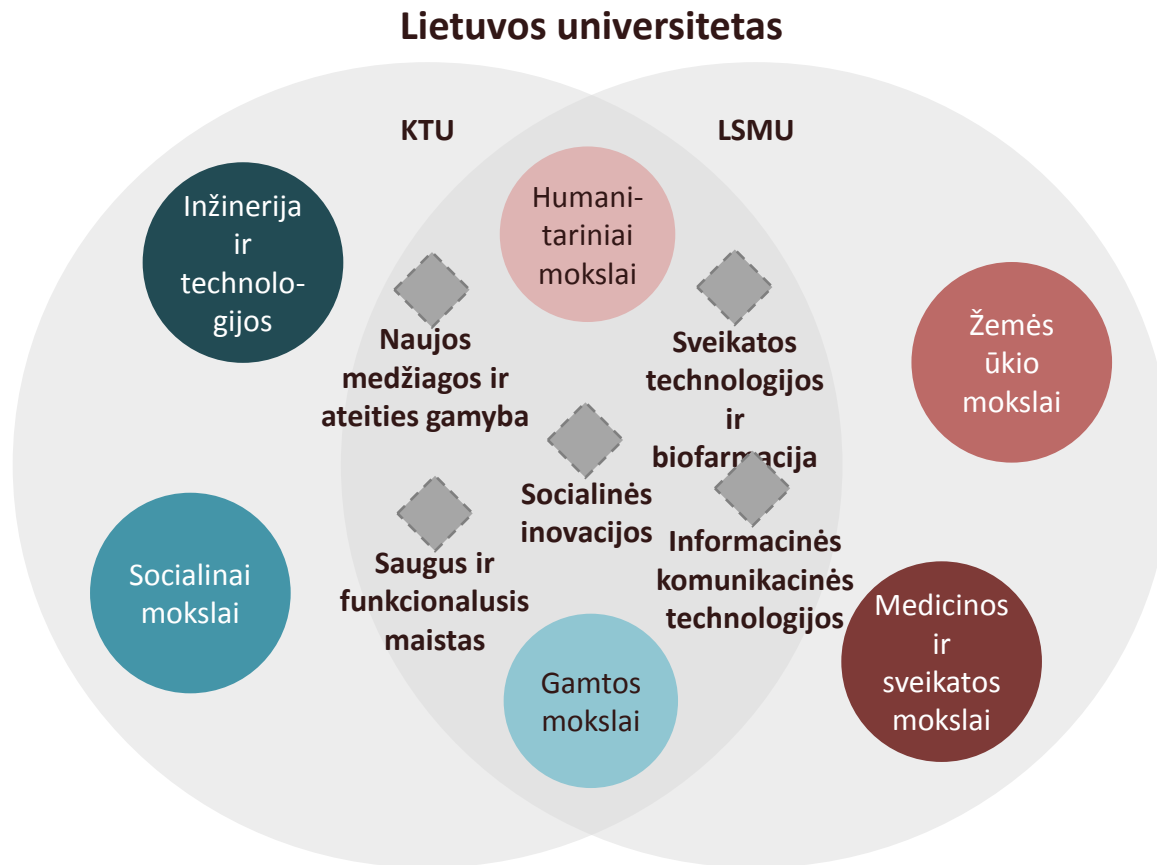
Lietuvos universitetas

KTU

LSMU

Inžinerija ir technologijos

Humanitariniai mokslai

Naujos medžiagos ir ateities gamyba

Sveikatos technologijos ir biofarmacija

Žemės ūkio mokslai

Socialinės inovacijos

Socialinai mokslai

Saugus ir funkcionalusis maistas

Informacinės komunikacinės technologijos

Medicinos ir sveikatos mokslai

Gamtos mokslai